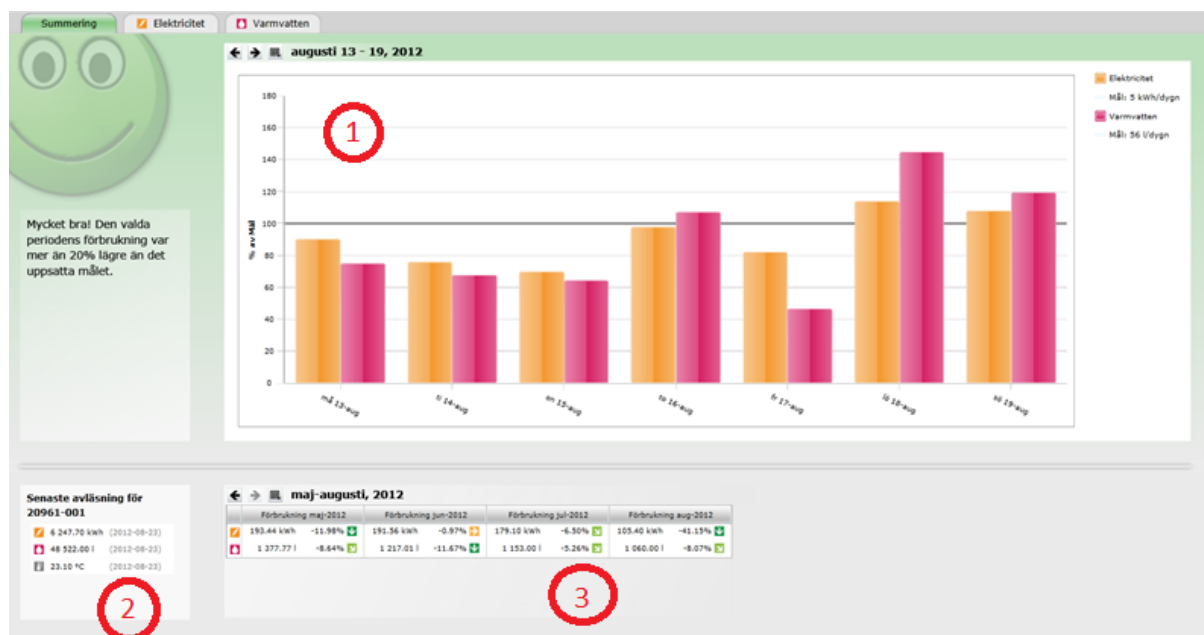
Summering | Elektricitet | Varmvatten

augusti 13 - 19, 2012

Mycket bra! Den valda periodens förbrukning var mer än 20% lägre än det uppsatta målet.

1

% av Mål

180
160
140
120
100
80
60
40
20
0

må 13-aug
ti 14-aug
on 15-aug
to 16-aug
fr 17-aug
lö 18-aug
sö 19-aug

Elektricitet
Mål: 5 kWh/dygn
Varmvatten
Mål: 56 l/dygn

Senaste avläsning för 20961-001

6 247.70 kWh (2012-08-23)
48 522.00 l (2012-08-23)
23.10 °C (2012-08-23)

2

maj-augusti, 2012

| | Förbrukning maj-2012 | | Förbrukning jun-2012 | | Förbrukning jul-2012 | | Förbrukning aug-2012 | |
|---|---|---|---|---|---|---|---|---|
| | 193.44 kWh | -11.98% | 191.56 kWh | -0.97% | 179.10 kWh | -6.50% | 105.40 kWh | -41.15% |
| | 1 377.77 l | -8.64% | 1 217.01 l | -11.67% | 1 153.00 l | -5.26% | 1 060.00 l | -8.07% |

3